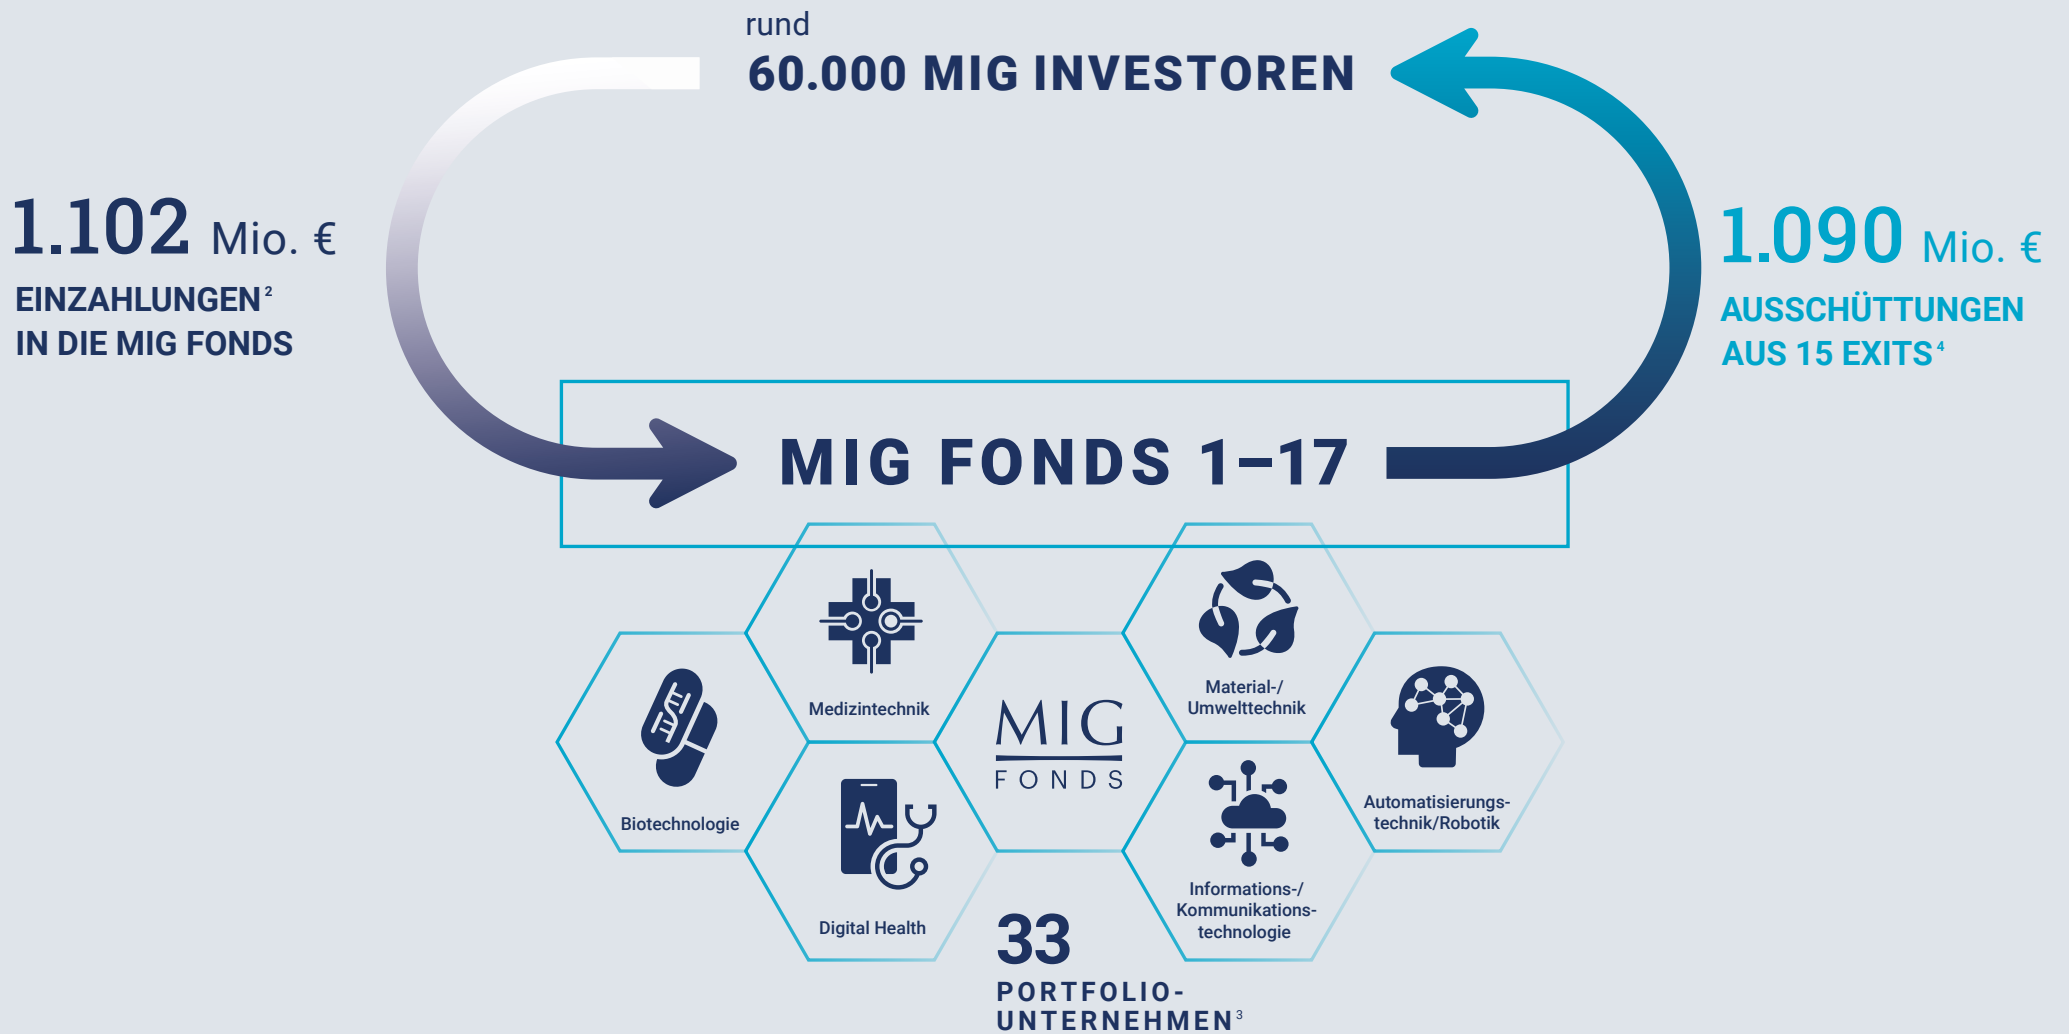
rund
60.000 MIG INVESTOREN

1.102 Mio. €
EINZAHLUNGEN$^2$
IN DIE MIG FONDS

1.090 Mio. €
AUSSCHÜTTUNGEN
AUS 15 EXITS$^4$

MIG FONDS 1–17

Medizintechnik

Material-/ Umwelttechnik

Biotechnologie

MIG FONDS

Automatisierungs-technik/Robotik

Digital Health

Informations-/ Kommunikations-technologie

33
PORTFOLIO-UNTERNEHMEN$^3$